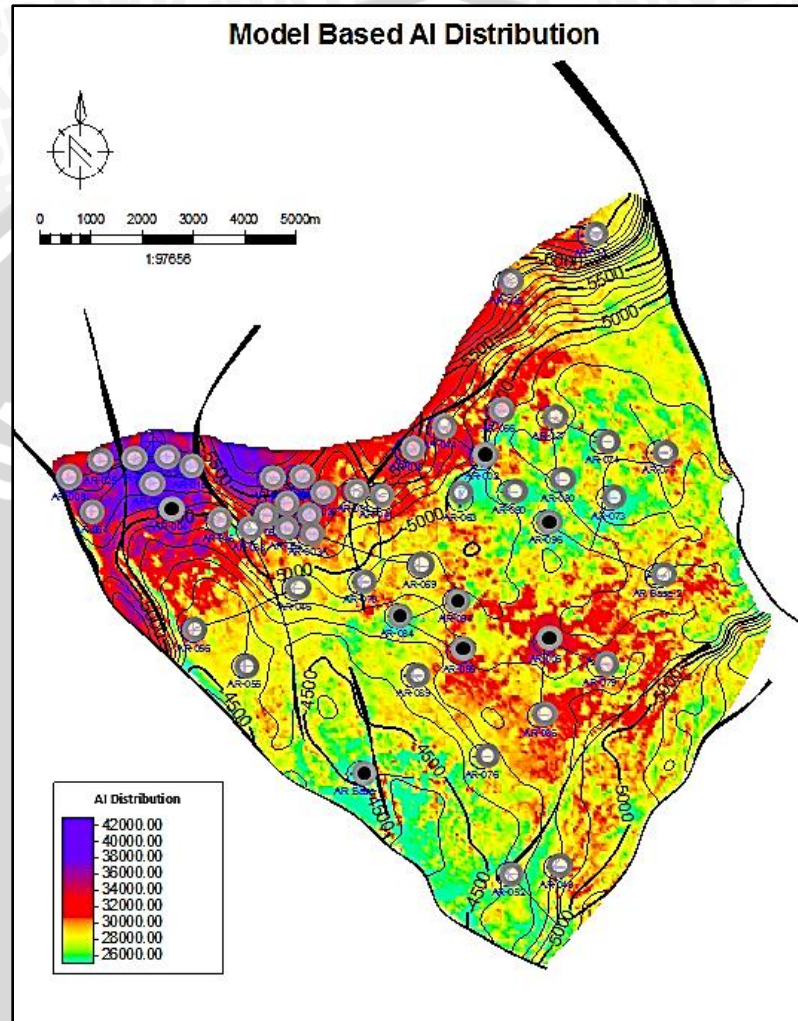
Model Based AI Distribution

0 1000 2000 3000 4000 5000m

1:97656

5500
5500
5000
5000
5000
4500
4500
4500
4500
4500
5000
5000

AR-069
AR-045
AR-084
AR-056
AR-055
AR-063
AR-076
AR-096
AR-073
AR-074
AR-079
AR-086
AR-052
AR-049
AR-063
AR-080
AR Base
AR-Base-2

AI Distribution
42000.00
40000.00
38000.00
36000.00
34000.00
32000.00
30000.00
28000.00
26000.00